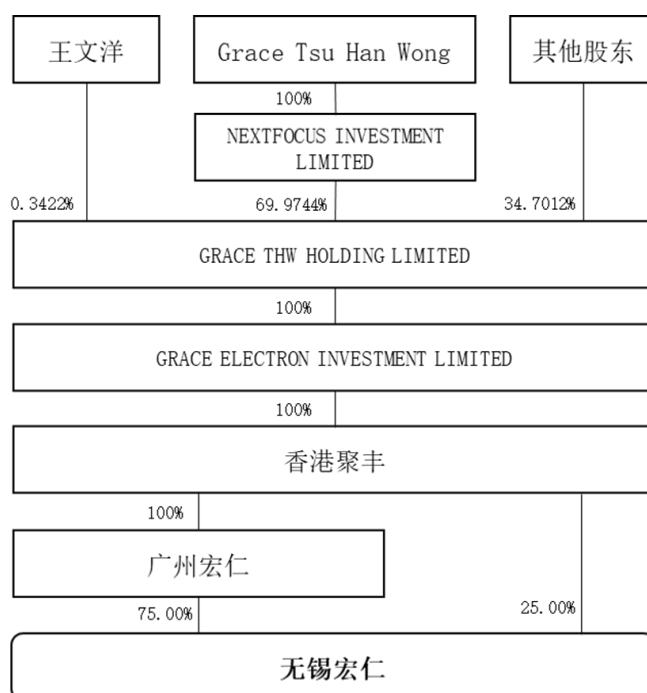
王文洋

Grace Tsu Han Wong

其他股东

100%

NEXTFOCUS INVESTMENT LIMITED

0.3422%

69.9744%

34.7012%

GRACE THW HOLDING LIMITED

100%

GRACE ELECTRON INVESTMENT LIMITED

100%

香港聚丰

100%

广州宏仁

75.00%

25.00%

无锡宏仁